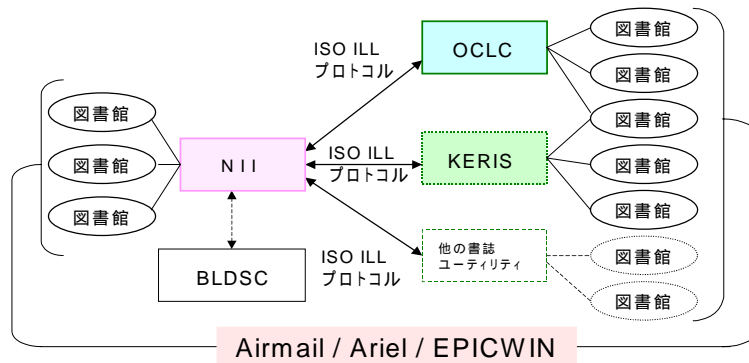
ISO ILL
プロトコル

OCLC

図書館

図書館

図書館

図書館

図書館

NII

ISO ILL
プロトコル

KERIS

図書館

図書館

図書館

ISO ILL
プロトコル

他の書誌
ユーティリティ

図書館

BLDSC

図書館

Airmail / Ariel / EPICWIN